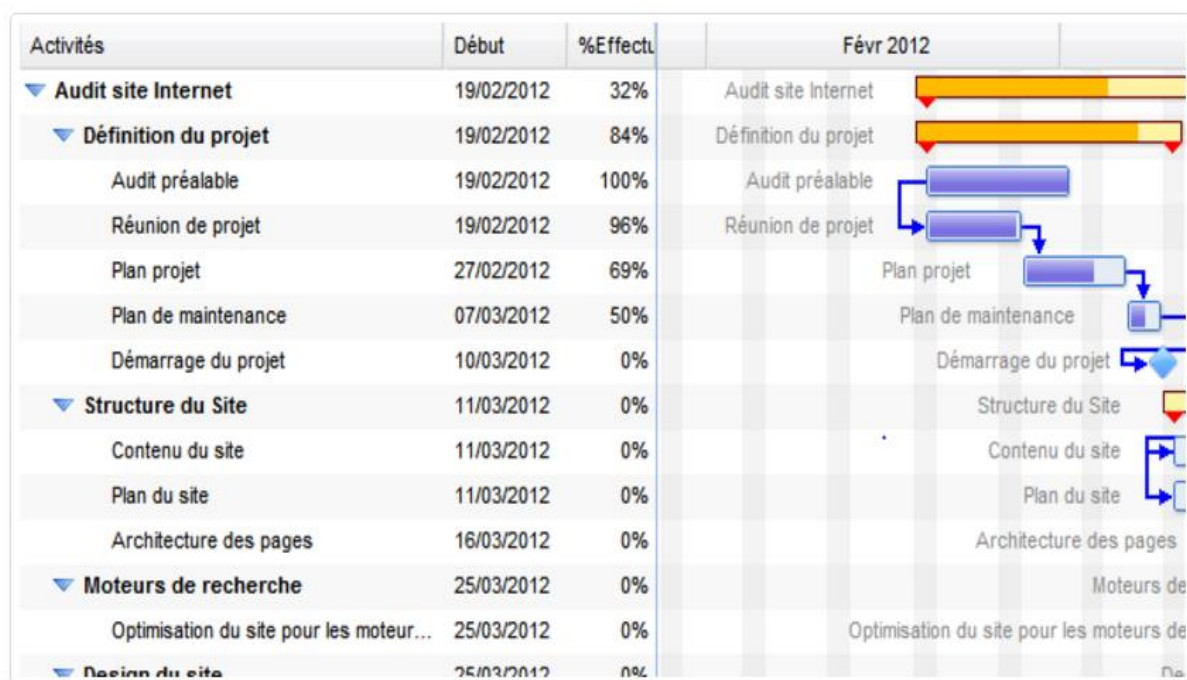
| Activités | Début | %Effectu |
|---|---|---|
| Audit site Internet | 19/02/2012 | 32% |
| Définition du projet | 19/02/2012 | 84% |
| Audit préalable | 19/02/2012 | 100% |
| Réunion de projet | 19/02/2012 | 96% |
| Plan projet | 27/02/2012 | 69% |
| Plan de maintenance | 07/03/2012 | 50% |
| Démarrage du projet | 10/03/2012 | 0% |
| Structure du Site | 11/03/2012 | 0% |
| Contenu du site | 11/03/2012 | 0% |
| Plan du site | 11/03/2012 | 0% |
| Architecture des pages | 16/03/2012 | 0% |
| Moteurs de recherche | 25/03/2012 | 0% |
| Optimisation du site pour les moteur... | 25/03/2012 | 0% |
| Design du site | 25/03/2012 | 0% |

Févr 2012

Audit site Internet
Définition du projet
Audit préalable
Réunion de projet
Plan projet
Plan de maintenance
Démarrage du projet
Structure du Site
Contenu du site
Plan du site
Architecture des pages
Moteurs de
Optimisation du site pour les moteurs de
De